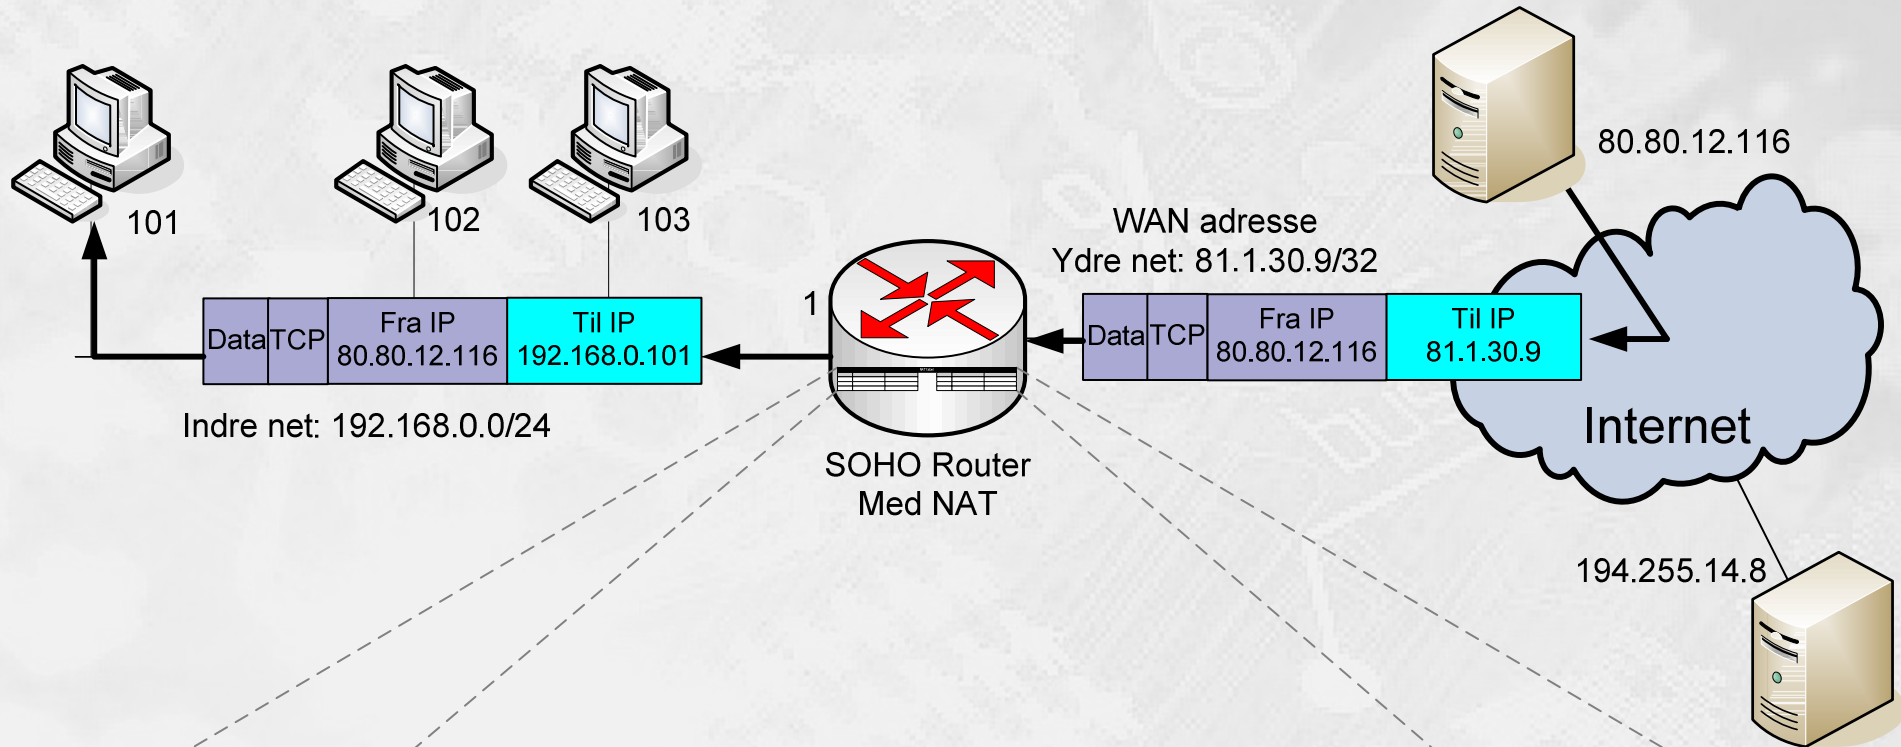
101

102

103

| Data | TCP | Fra IP 80.80.12.116 | Til IP 192.168.0.101 |
|---|---|---|---|

Indre net: 192.168.0.0/24

1

SOHO Router
Med NAT

WAN adresse
Ydre net: 81.1.30.9/32

| Data | TCP | Fra IP 80.80.12.116 | Til IP 81.1.30.9 |
|---|---|---|---|

80.80.12.116

Internet

194.255.14.8